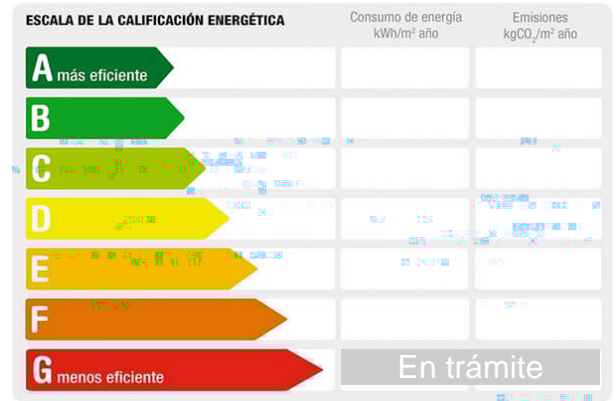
| ESCALA DE LA CALIFICACIÓN ENERGÉTICA | Consumo de energía kWh/m² año | Emisiones kg$CO_2$/m² año |
|---|---|---|
| A más eficiente | | |
| B | | |
| C | | |
| D | | |
| E | | |
| F | | |
| G menos eficiente | En trámite | |